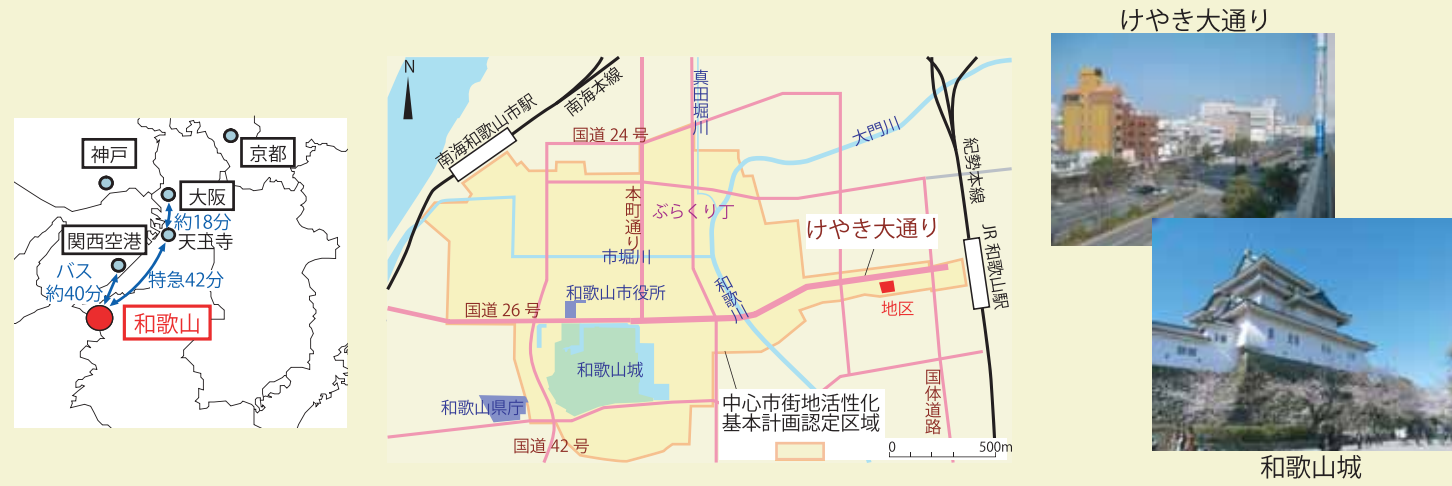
神戸

京都

大阪

約18分

関西空港

天王寺

バス
約40分

特急42分

和歌山

N

南海和歌山市駅

南海本線

真田堀川

国道24号

大門川

紀勢本線

本町通り

ぶらくり丁

けやき大通り

市堀川

和歌川

JR和歌山駅

国道26号

和歌山市役所

地区

和歌山城

国体道路

和歌山県庁

中心市街地活性化
基本計画認定区域

国道42号

0　500m

けやき大通り

和歌山城